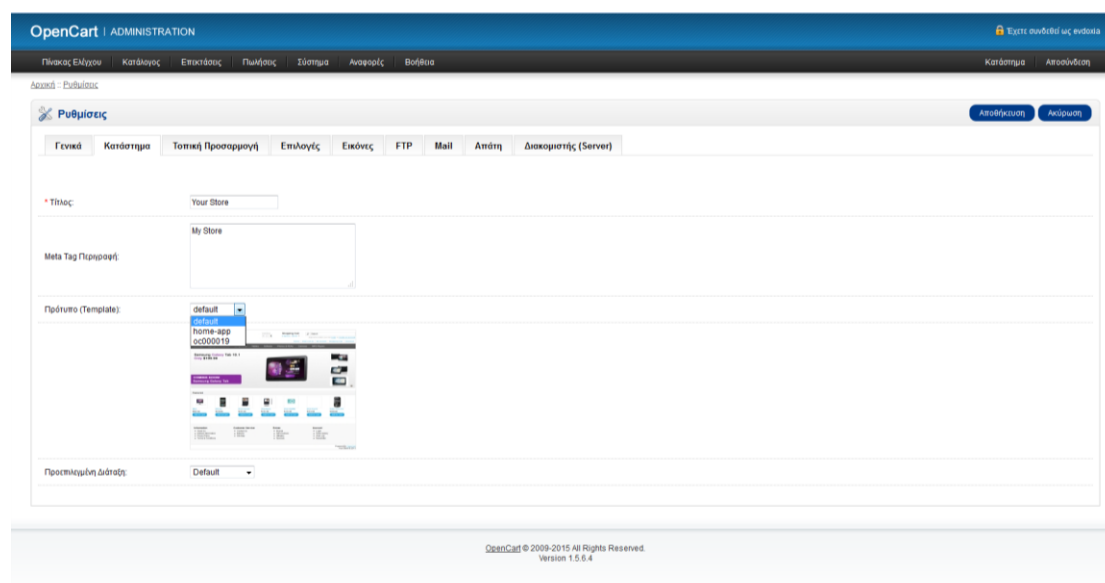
OpenCart | ADMINISTRATION

Έχετε συνδεθεί ως evdoxia

Πίνακας Ελέγχου Κατάλογος Επεκτάσεις Πωλήσεις Σύστημα Αναφορές Βοήθεια

Κατάστημα Αποσύνδεση

Αρχική :: Ρυθμίσεις

Ρυθμίσεις

Αποθήκευση Ακύρωση

Γενικά Κατάστημα Τοπική Προσαρμογή Επιλογές Εικόνες FTP Mail Απάτη Διακομιστής (Server)

* Τίτλος: Your Store

Meta Tag Περιγραφή: My Store

Πρότυπο (Template): default

default
home-app
oc000019

Προεπιλεγμένη Διάταξη: Default

OpenCart © 2009-2015 All Rights Reserved.
Version 1.5.6.4